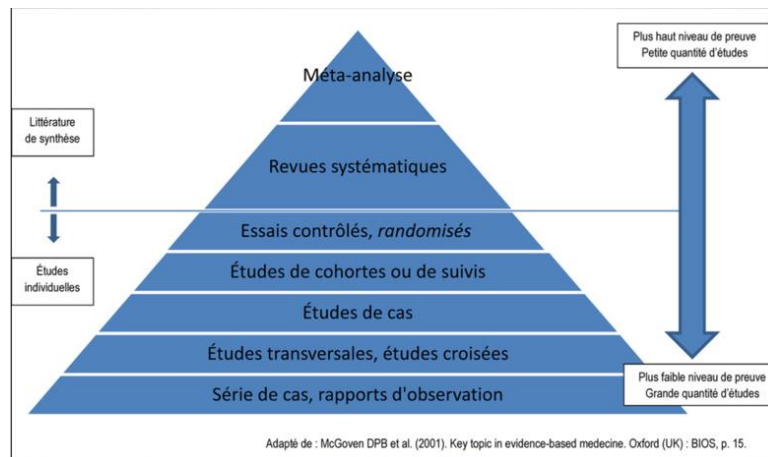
Plus haut niveau de preuve
Petite quantité d'études

Méta-analyse

Littérature de synthèse

Revues systématiques

Essais contrôlés, *randomisés*

Études individuelles

Études de cohortes ou de suivis

Études de cas

Études transversales, études croisées

Série de cas, rapports d'observation

Plus faible niveau de preuve
Grande quantité d'études

Adapté de : McGoven DPB et al. (2001). Key topic in evidence-based medecine. Oxford (UK) : BIOS, p. 15.